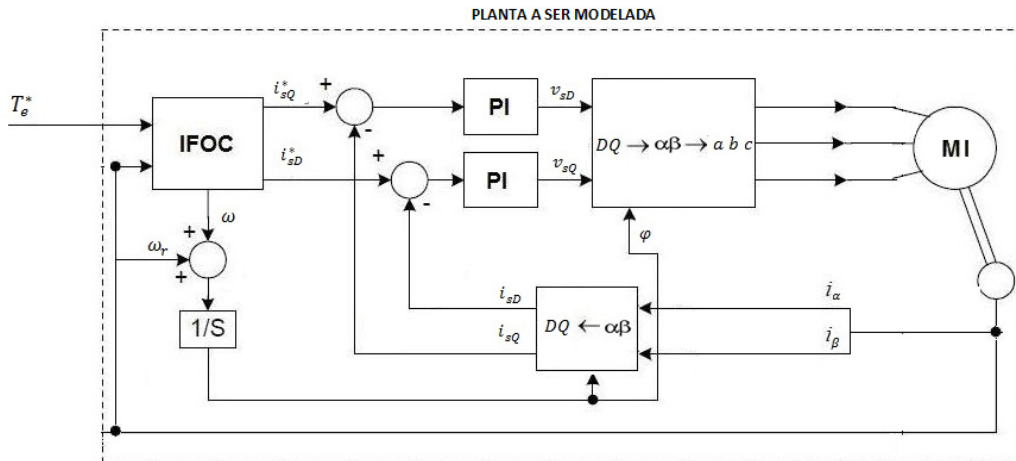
PLANTA A SER MODELADA

$T_e^*$

IFOC

$i_{sQ}^*$

$i_{sD}^*$

+

-

+

-

PI

PI

$v_{sD}$

$v_{sQ}$

$DQ \rightarrow \alpha\beta \rightarrow a\ b\ c$

MI

$\omega$

+

+

$\omega_r$

1/S

$\varphi$

$i_{sD}$

$i_{sQ}$

$DQ \leftarrow \alpha\beta$

$i_\alpha$

$i_\beta$